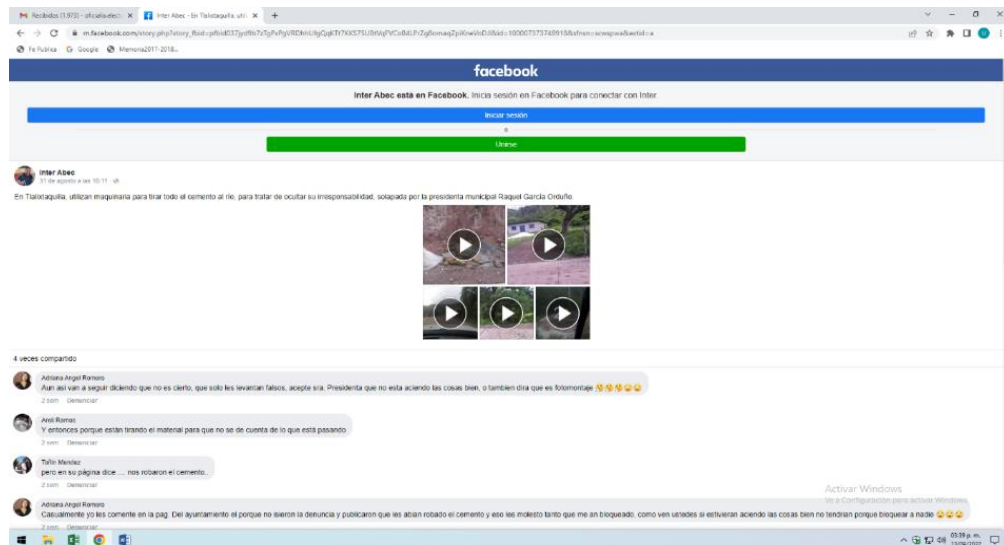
M Recibidos (1.973) - oficialia-elect ×
Inter Abec - En Tlalixtaquilla, utili ×
+

m.facebook.com/story.php?story_fbid=pfbid037jyd9b7zTgPvPgVRDhnUfgQqKTt7KkS75U8tVqFVCoBdLFrZg8omaqZpiKnwVoDJl&id=100007373768918&sfnsn=scwspwa&wtsid=a

Fe Pública   Google   Memoria2017-2018...

facebook

Inter Abec está en Facebook. Inicia sesión en Facebook para conectar con Inter.

Iniciar sesión

o

Unirse

Inter Abec
31 de agosto a las 10:11 ·

En Tlalixtaquilla, utilizan maquinaria para tirar todo el cemento al río, para tratar de ocultar su irresponsabilidad, solapada por la presidenta municipal Raquel García Orduño.

4 veces compartido

Adriana Angel Romero
Aun asi van a seguir diciendo que no es cierto, que solo les levantan falsos, acepte sra. Presidenta que no esta aciendo las cosas bien, o tambien dira que es fotomontaje 😂😂😂😂😂
2 sem   Denunciar

Arol Romas
Y entonces porque están tirando el material para que no se de cuenta de lo que está pasando
2 sem   Denunciar

Tañin Mendez
pero en su página dice .... nos robaron el cemento..
2 sem   Denunciar

Adriana Angel Romero
Casualmente yo les comente en la pag. Del ayuntamiento el porque no iseron la denuncia y publicaron que les abian robado el cemento y eso les molesto tanto que me an bloqueado, como ven ustedes si estivieran aciendo las cosas bien no tendrian porque bloquear a nadie 😂😂😂
2 sem   Denunciar

Activar Windows
Ve a Configuración para activar Windows.

03:39 p. m.
13/09/2022